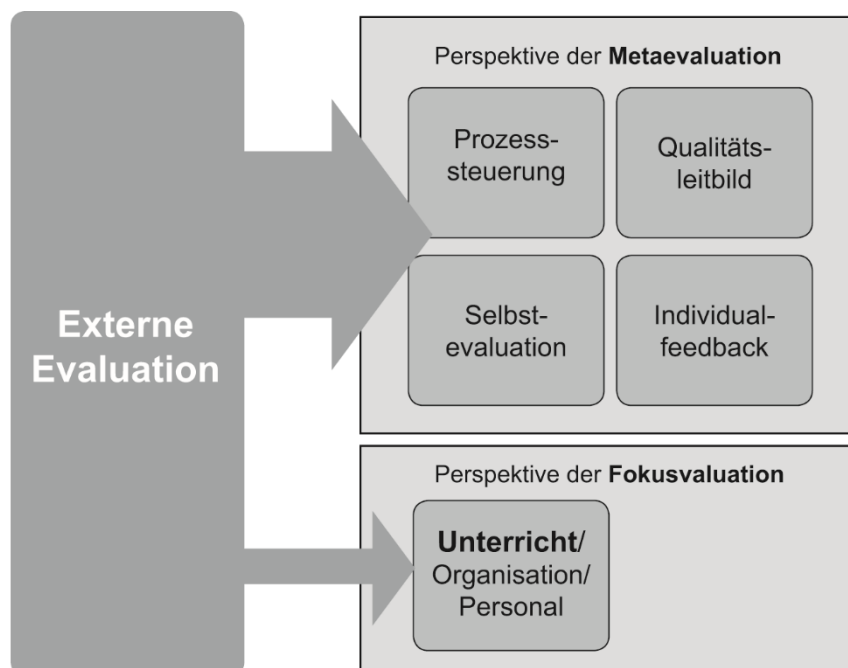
Externe Evaluation

Perspektive der **Metaevaluation**

Prozesssteuerung

Qualitätsleitbild

Selbstevaluation

Individualfeedback

Perspektive der **Fokusvaluation**

**Unterricht**/ Organisation/ Personal